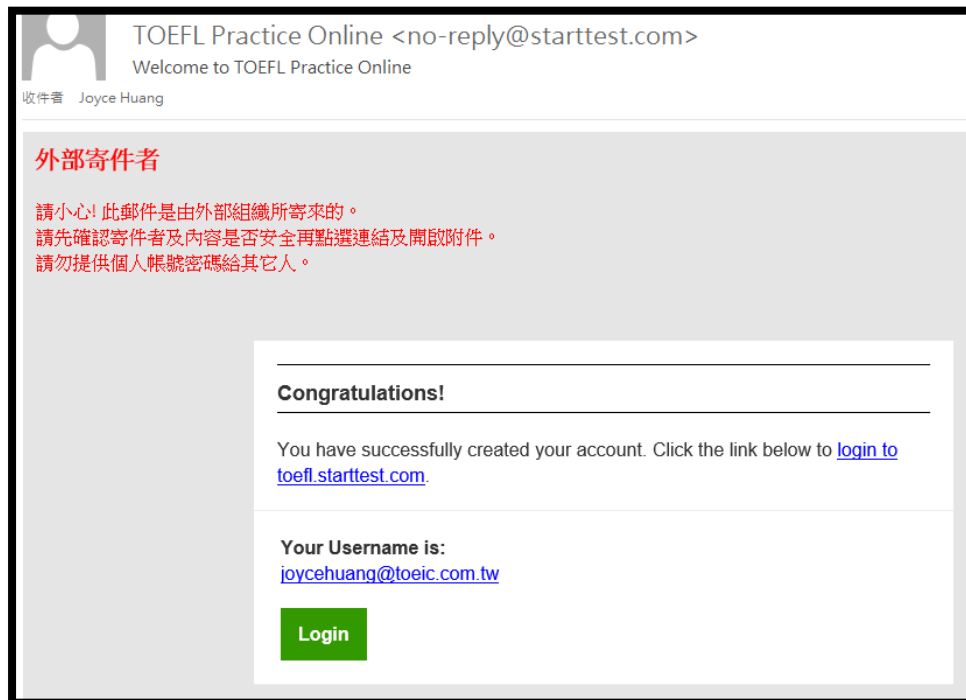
TOEFL Practice Online <no-reply@starttest.com>
Welcome to TOEFL Practice Online
收件者 Joyce Huang

外部寄件者

請小心! 此郵件是由外部組織所寄來的。
請先確認寄件者及內容是否安全再點選連結及開啟附件。
請勿提供個人帳號密碼給其它人。

Congratulations!

You have successfully created your account. Click the link below to login to toefl.starttest.com.

Your Username is:
joycehuang@toeic.com.tw

Login